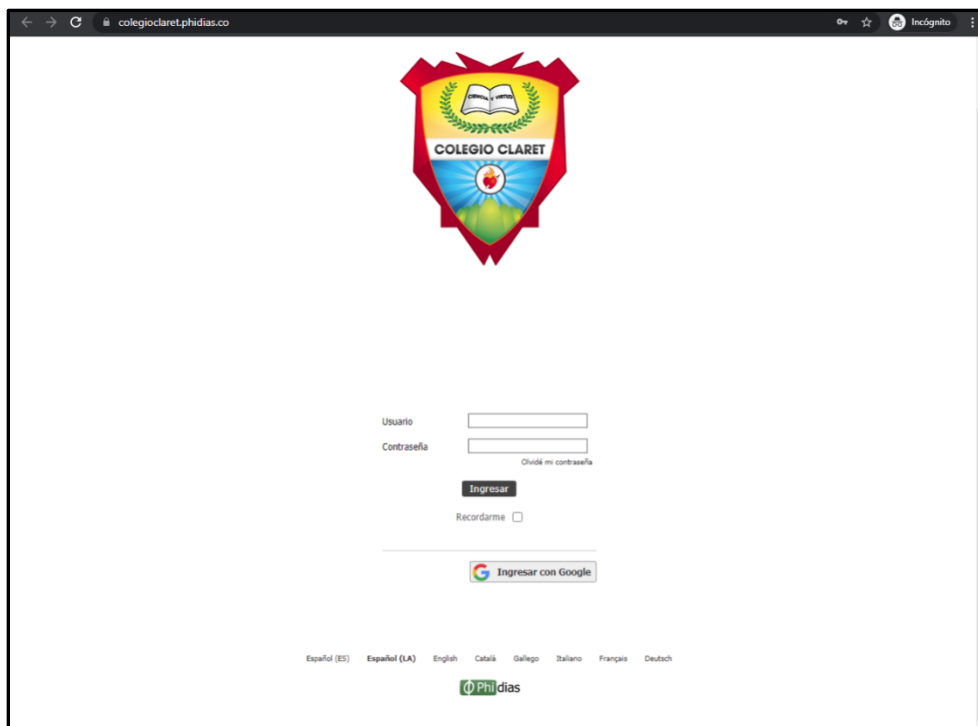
colegioclaret.phidias.co

Incógnito

CIENCIA Y VIRTUD

COLEGIO CLARET

Usuario

Contraseña

Olvidé mi contraseña

Ingresar

Recordarme

Ingresar con Google

Español (ES) Español (LA) English Català Gallego Italiano Français Deutsch

Φ Phidias